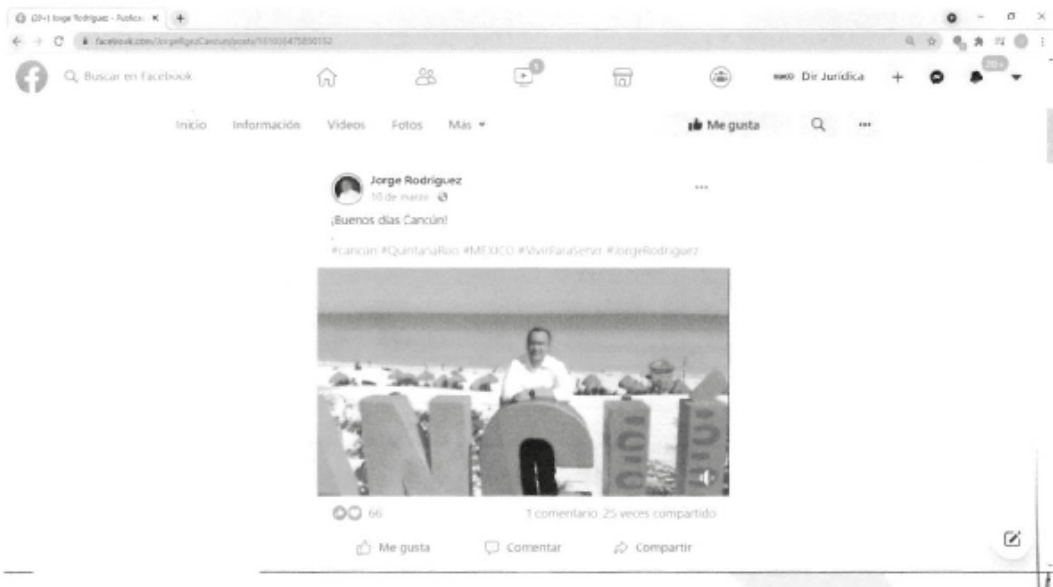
(20+) Jorge Rodríguez - Publicac ×

facebook.com/JorgeRgzCancun/posts/161036475890152

Buscar en Facebook

Dir Jurídica

20+

Inicio Información Videos Fotos Más ▾

Me gusta

Jorge Rodríguez
10 de marzo ·

¡Buenos días Cancún!
.
#cancun #QuintanaRoo #MEXICO #VivirParaServir #JorgeRodriguez

66

1 comentario 25 veces compartido

Me gusta Comentar Compartir